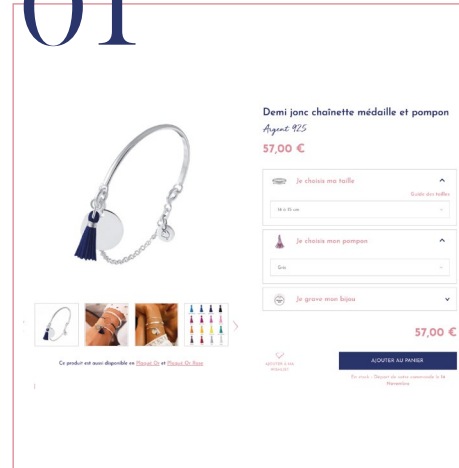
01

Demi jonc chaînette médaille et pompon

Argent 925

57,00 €

Je choisis ma taille

Guide des tailles

14 à 15 cm

Je choisis mon pompon

Gris

Je grave mon bijou

57,00 €

Ce produit est aussi disponible en Plaqué Or et Plaqué Or Rose

AJOUTER À MA WISHLIST

AJOUTER AU PANIER

En stock - Départ de votre commande le 14 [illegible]